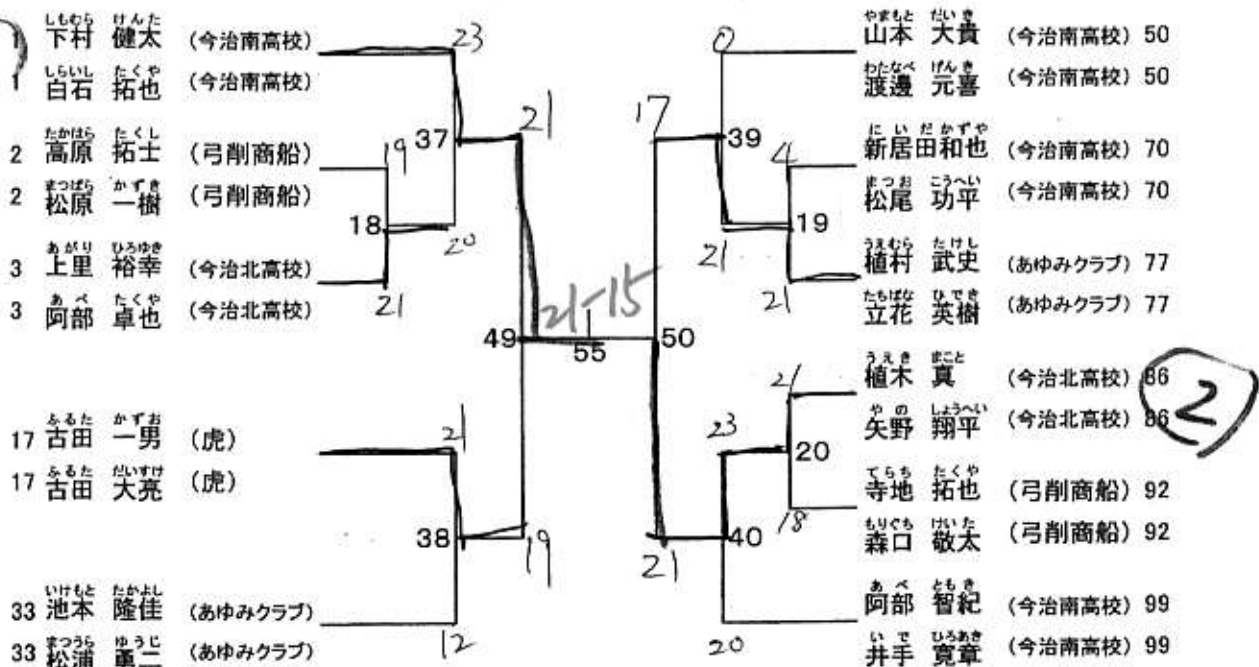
1 しもむら けんた
下村 健太 (今治南高校)
1 しらいし たくや
白石 拓也 (今治南高校)
2 たかはら たくし
高原 拓士 (弓削商船)
2 まつばら かずき
松原 一樹 (弓削商船)
3 あがり ひろゆき
上里 裕幸 (今治北高校)
3 あべ たくや
阿部 卓也 (今治北高校)
17 ふるた かずお
古田 一男 (虎)
17 ふるた だいすけ
古田 大亮 (虎)
33 いけもと たかよし
池本 隆佳 (あゆみクラブ)
33 まつうら ゆうじ
松浦 勇二 (あゆみクラブ)

23
19 37 21
18 20
21
49 21-15 55
21
38 19
12

17
0
39 4
19
21 21
50
21
23
20
18
40
21
20

やまもと だいき
山本 大貴 (今治南高校) 50
わたなべ げんき
渡邊 元喜 (今治南高校) 50
にいだかずや
新居田和也 (今治南高校) 70
まつお こうへい
松尾 功平 (今治南高校) 70
うえむら たけし
植村 武史 (あゆみクラブ) 77
たちばな ひでき
立花 英樹 (あゆみクラブ) 77
うえき まこと
植木 真 (今治北高校) 86
やの しょうへい
矢野 翔平 (今治北高校) 86
てらち たくや
寺地 拓也 (弓削商船) 92
もりぐち けいた
森口 敬太 (弓削商船) 92
あべ ともき
阿部 智紀 (今治南高校) 99
いで ひろあき
井手 寛章 (今治南高校) 99

2